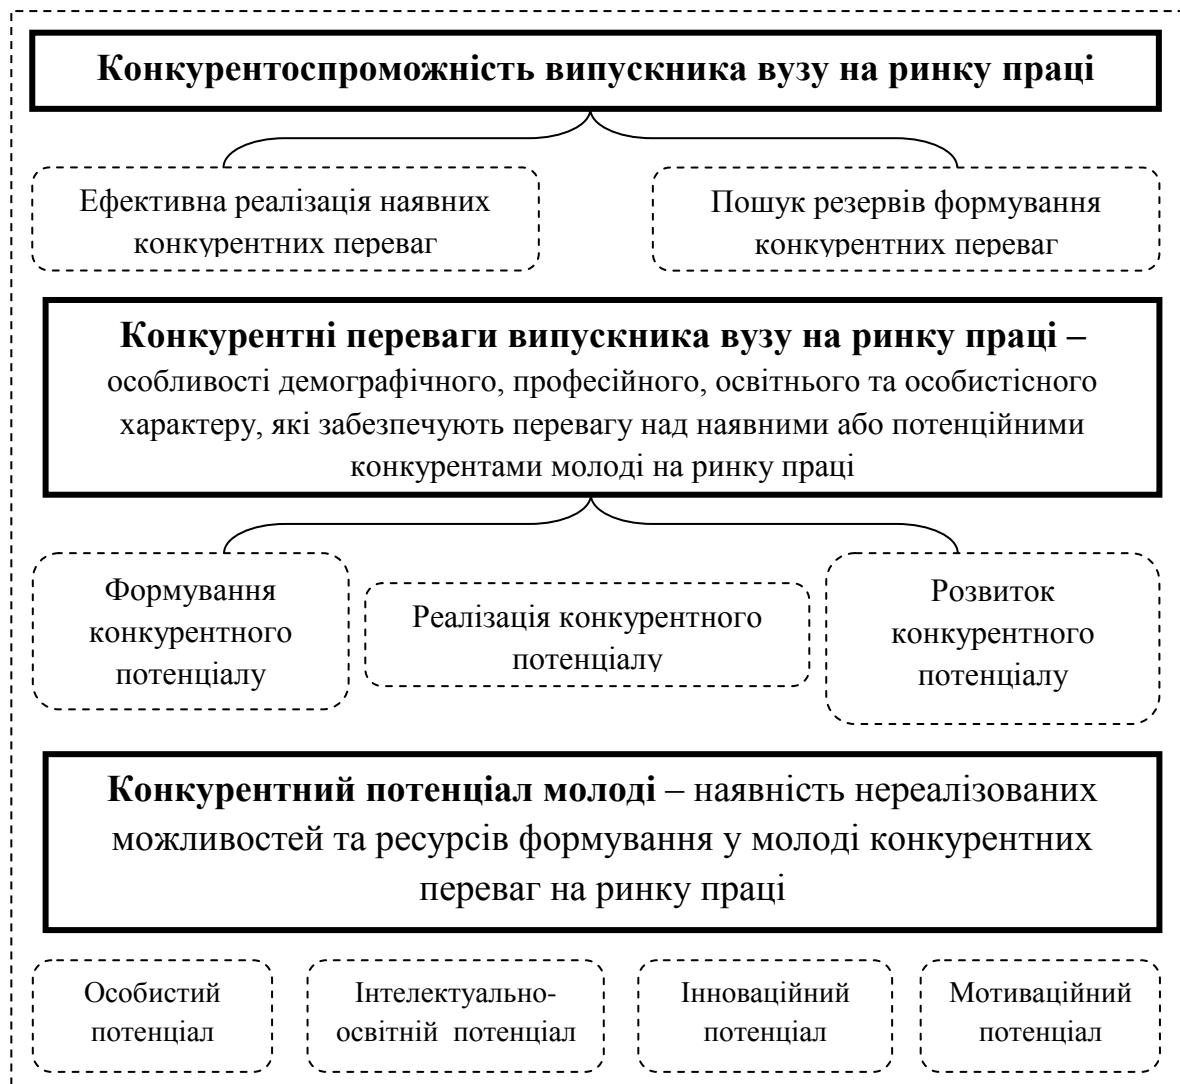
Конкурентоспроможність випускника вузу на ринку праці

Ефективна реалізація наявних конкурентних переваг

Пошук резервів формування конкурентних переваг

**Конкурентні переваги випускника вузу на ринку праці** – особливості демографічного, професійного, освітнього та особистісного характеру, які забезпечують перевагу над наявними або потенційними конкурентами молоді на ринку праці

Формування конкурентного потенціалу

Реалізація конкурентного потенціалу

Розвиток конкурентного потенціалу

**Конкурентний потенціал молоді** – наявність нереалізованих можливостей та ресурсів формування у молоді конкурентних переваг на ринку праці

Особистий потенціал

Інтелектуально-освітній потенціал

Інноваційний потенціал

Мотиваційний потенціал